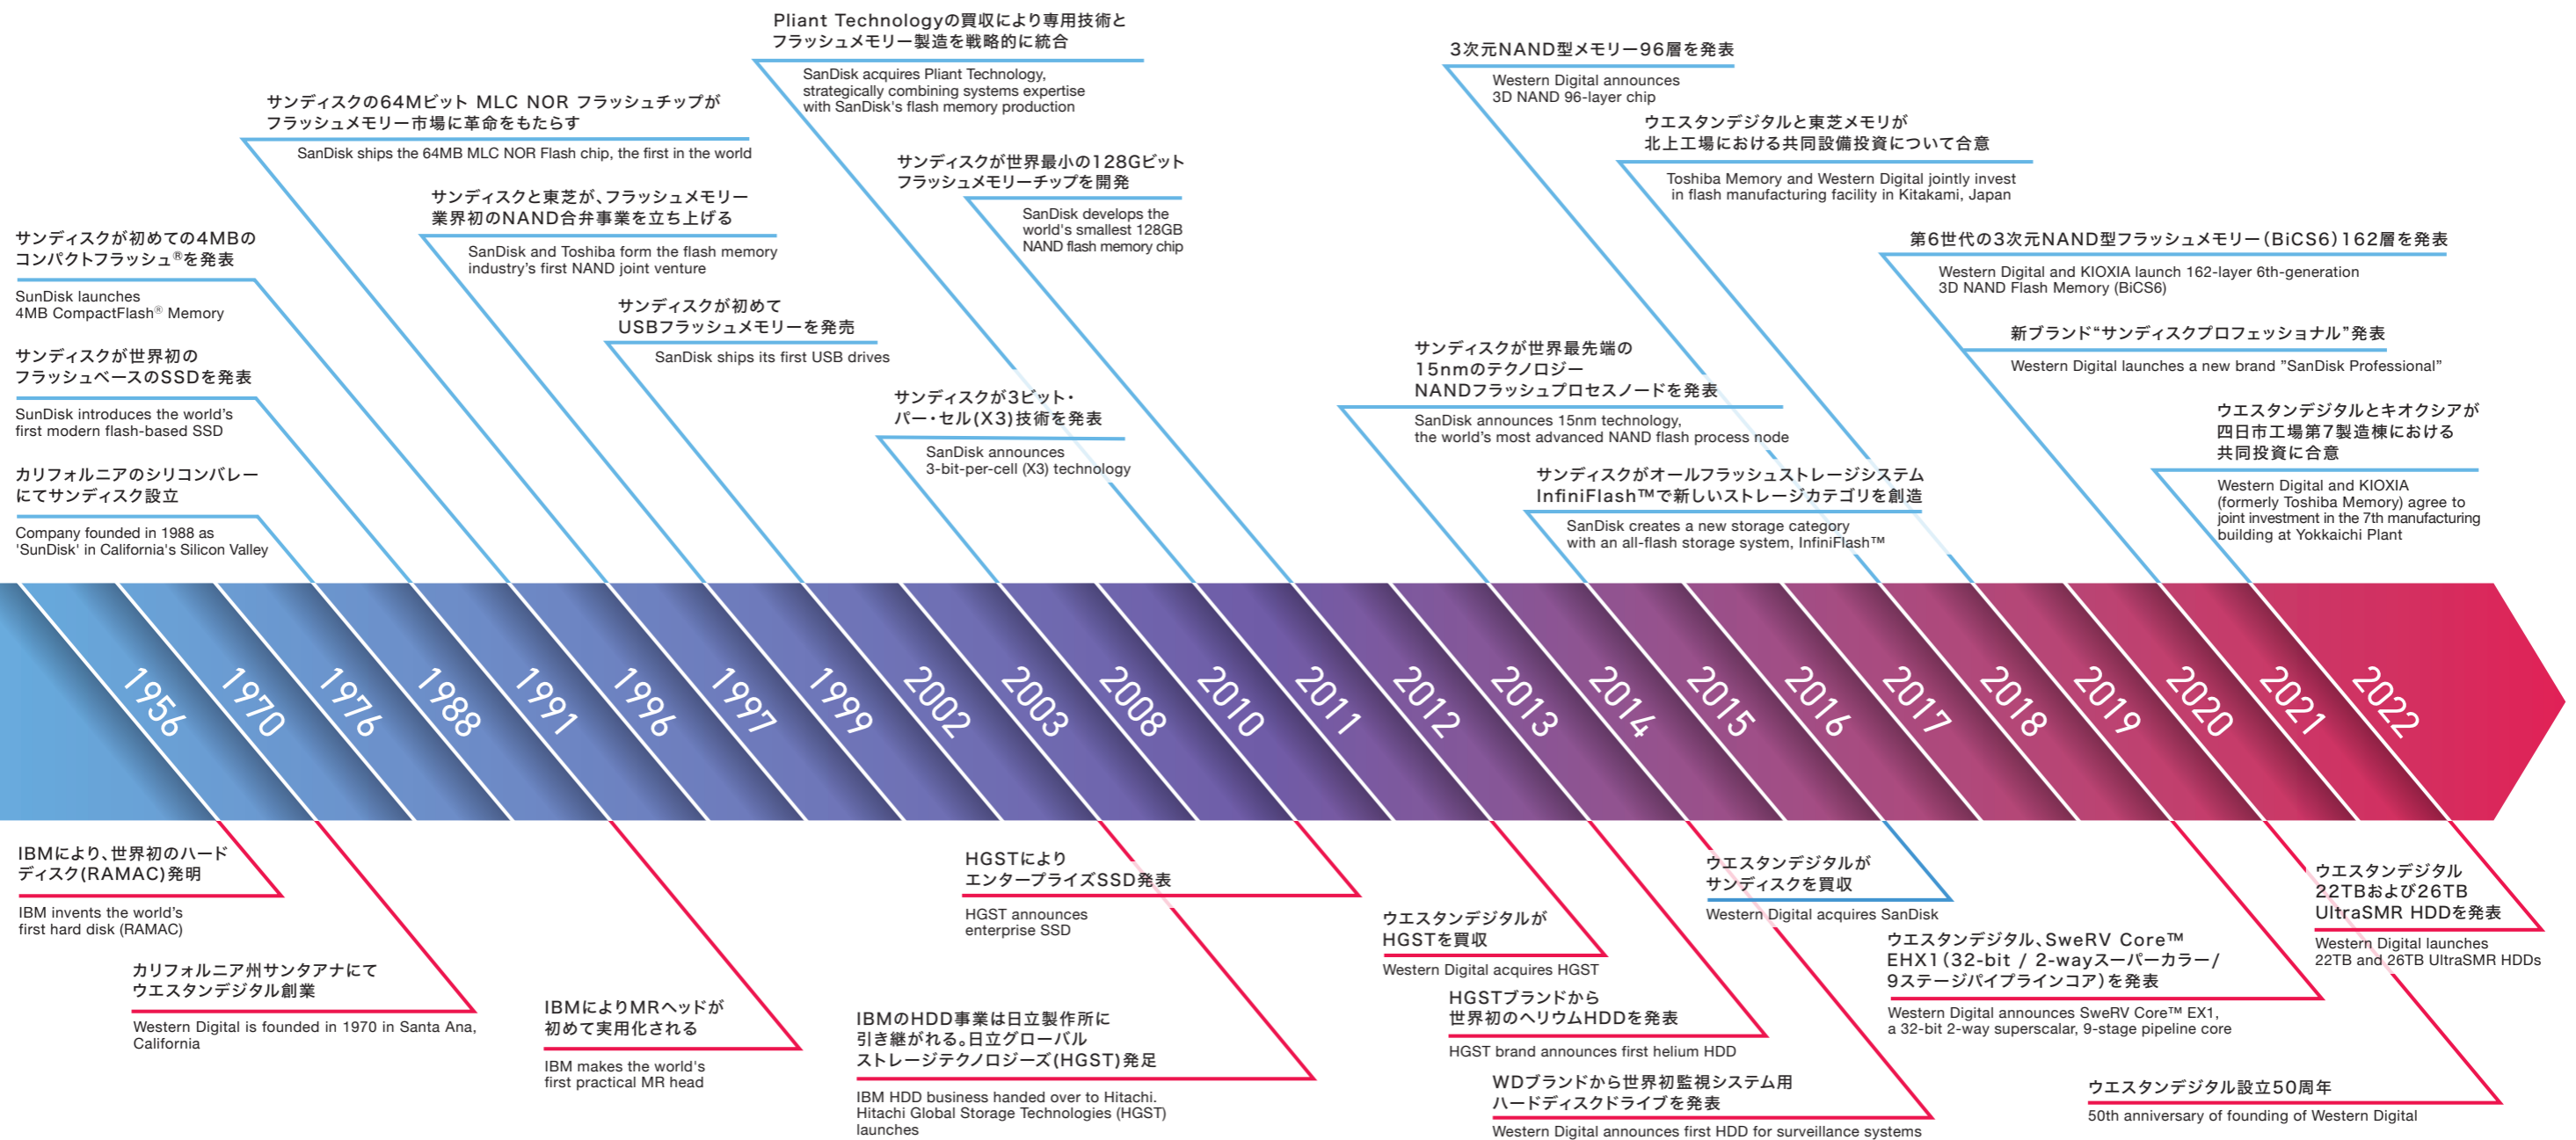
Pliant Technologyの買収により専用技術とフラッシュメモリー製造を戦略的に統合

SanDisk acquires Pliant Technology, strategically combining systems expertise with SanDisk's flash memory production

3次元NAND型メモリー96層を発表

Western Digital announces 3D NAND 96-layer chip

サンディスクの64Mビット MLC NOR フラッシュチップがフラッシュメモリー市場に革命をもたらす

SanDisk ships the 64MB MLC NOR Flash chip, the first in the world

ウエスタンデジタルと東芝メモリが北上工場における共同設備投資について合意

Toshiba Memory and Western Digital jointly invest in flash manufacturing facility in Kitakami, Japan

サンディスクが世界最小の128Gビットフラッシュメモリーチップを開発

SanDisk develops the world's smallest 128GB NAND flash memory chip

サンディスクと東芝が、フラッシュメモリー業界初のNAND合弁事業を立ち上げる

SanDisk and Toshiba form the flash memory industry's first NAND joint venture

サンディスクが初めての4MBのコンパクトフラッシュ®を発表

SunDisk launches 4MB CompactFlash® Memory

第6世代の3次元NAND型フラッシュメモリー(BiCS6)162層を発表

Western Digital and KIOXIA launch 162-layer 6th-generation 3D NAND Flash Memory (BiCS6)

サンディスクが初めてUSBフラッシュメモリーを発売

SanDisk ships its first USB drives

新ブランド"サンディスクプロフェッショナル"発表

Western Digital launches a new brand "SanDisk Professional"

サンディスクが世界初のフラッシュベースのSSDを発表

SunDisk introduces the world's first modern flash-based SSD

サンディスクが世界最先端の15nmのテクノロジーNANDフラッシュプロセスノードを発表

SanDisk announces 15nm technology, the world's most advanced NAND flash process node

サンディスクが3ビット・パー・セル(X3)技術を発表

SanDisk announces 3-bit-per-cell (X3) technology

ウエスタンデジタルとキオクシアが四日市工場第7製造棟における共同投資に合意

カリフォルニアのシリコンバレーにてサンディスク設立

Company founded in 1988 as 'SunDisk' in California's Silicon Valley

サンディスクがオールフラッシュストレージシステムInfiniFlash™で新しいストレージカテゴリを創造

SanDisk creates a new storage category with an all-flash storage system, InfiniFlash™

Western Digital and KIOXIA (formerly Toshiba Memory) agree to joint investment in the 7th manufacturing building at Yokkaichi Plant

1956 1970 1976 1988 1991 1996 1997 1999 2002 2003 2008 2010 2011 2012 2013 2014 2015 2016 2017 2018 2019 2020 2021 2022

IBMにより、世界初のハードディスク(RAMAC)発明

IBM invents the world's first hard disk (RAMAC)

HGSTによりエンタープライズSSD発表

HGST announces enterprise SSD

ウエスタンデジタルがサンディスクを買収

Western Digital acquires SanDisk

ウエスタンデジタル22TBおよび26TB UltraSMR HDDを発表

Western Digital launches 22TB and 26TB UltraSMR HDDs

ウエスタンデジタルがHGSTを買収

Western Digital acquires HGST

カリフォルニア州サンタアナにてウエスタンデジタル創業

Western Digital is founded in 1970 in Santa Ana, California

ウエスタンデジタル、SweRV Core™ EHX1(32-bit / 2-wayスーパースカラー/9ステージパイプラインコア)を発表

Western Digital announces SweRV Core™ EX1, a 32-bit 2-way superscalar, 9-stage pipeline core

HGSTブランドから世界初のヘリウムHDDを発表

HGST brand announces first helium HDD

IBMによりMRヘッドが初めて実用化される

IBM makes the world's first practical MR head

IBMのHDD事業は日立製作所に引き継がれる。日立グローバルストレージテクノロジーズ(HGST)発足

IBM HDD business handed over to Hitachi. Hitachi Global Storage Technologies (HGST) launches

WDブランドから世界初監視システム用ハードディスクドライブを発表

Western Digital announces first HDD for surveillance systems

ウエスタンデジタル設立50周年

50th anniversary of founding of Western Digital